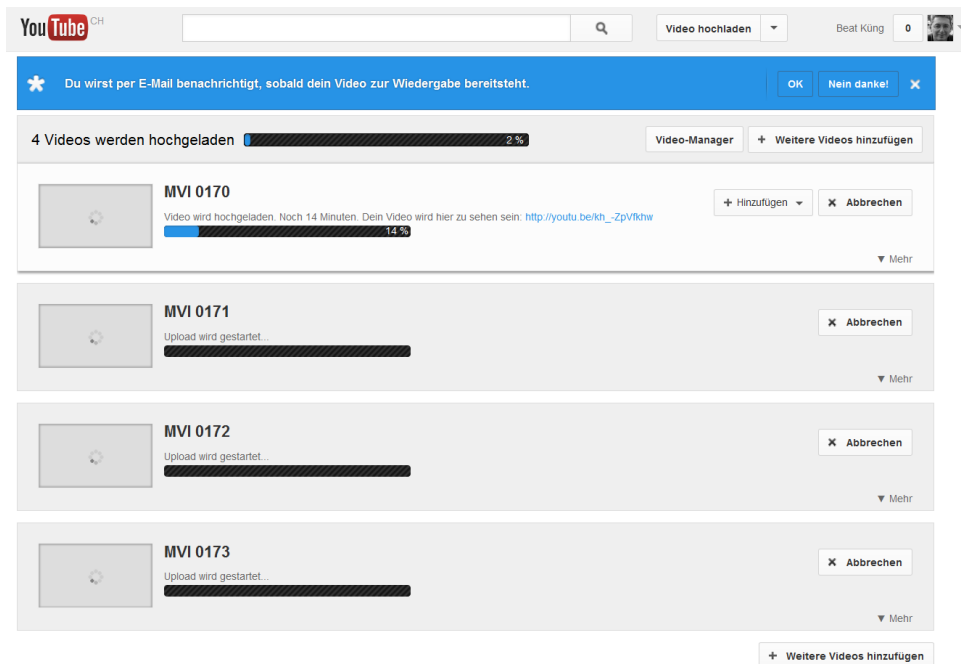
YouTube CH

Video hochladen

Beat Küng 0

Du wirst per E-Mail benachrichtigt, sobald dein Video zur Wiedergabe bereitsteht.

OK Nein danke! ✕

4 Videos werden hochgeladen 2 %

Video-Manager + Weitere Videos hinzufügen

MVI 0170

Video wird hochgeladen. Noch 14 Minuten. Dein Video wird hier zu sehen sein: http://youtu.be/kh_-ZpVfkhw

14 %

+ Hinzufügen ✕ Abbrechen

▼ Mehr

MVI 0171

Upload wird gestartet...

✕ Abbrechen

▼ Mehr

MVI 0172

Upload wird gestartet...

✕ Abbrechen

▼ Mehr

MVI 0173

Upload wird gestartet...

✕ Abbrechen

▼ Mehr

+ Weitere Videos hinzufügen